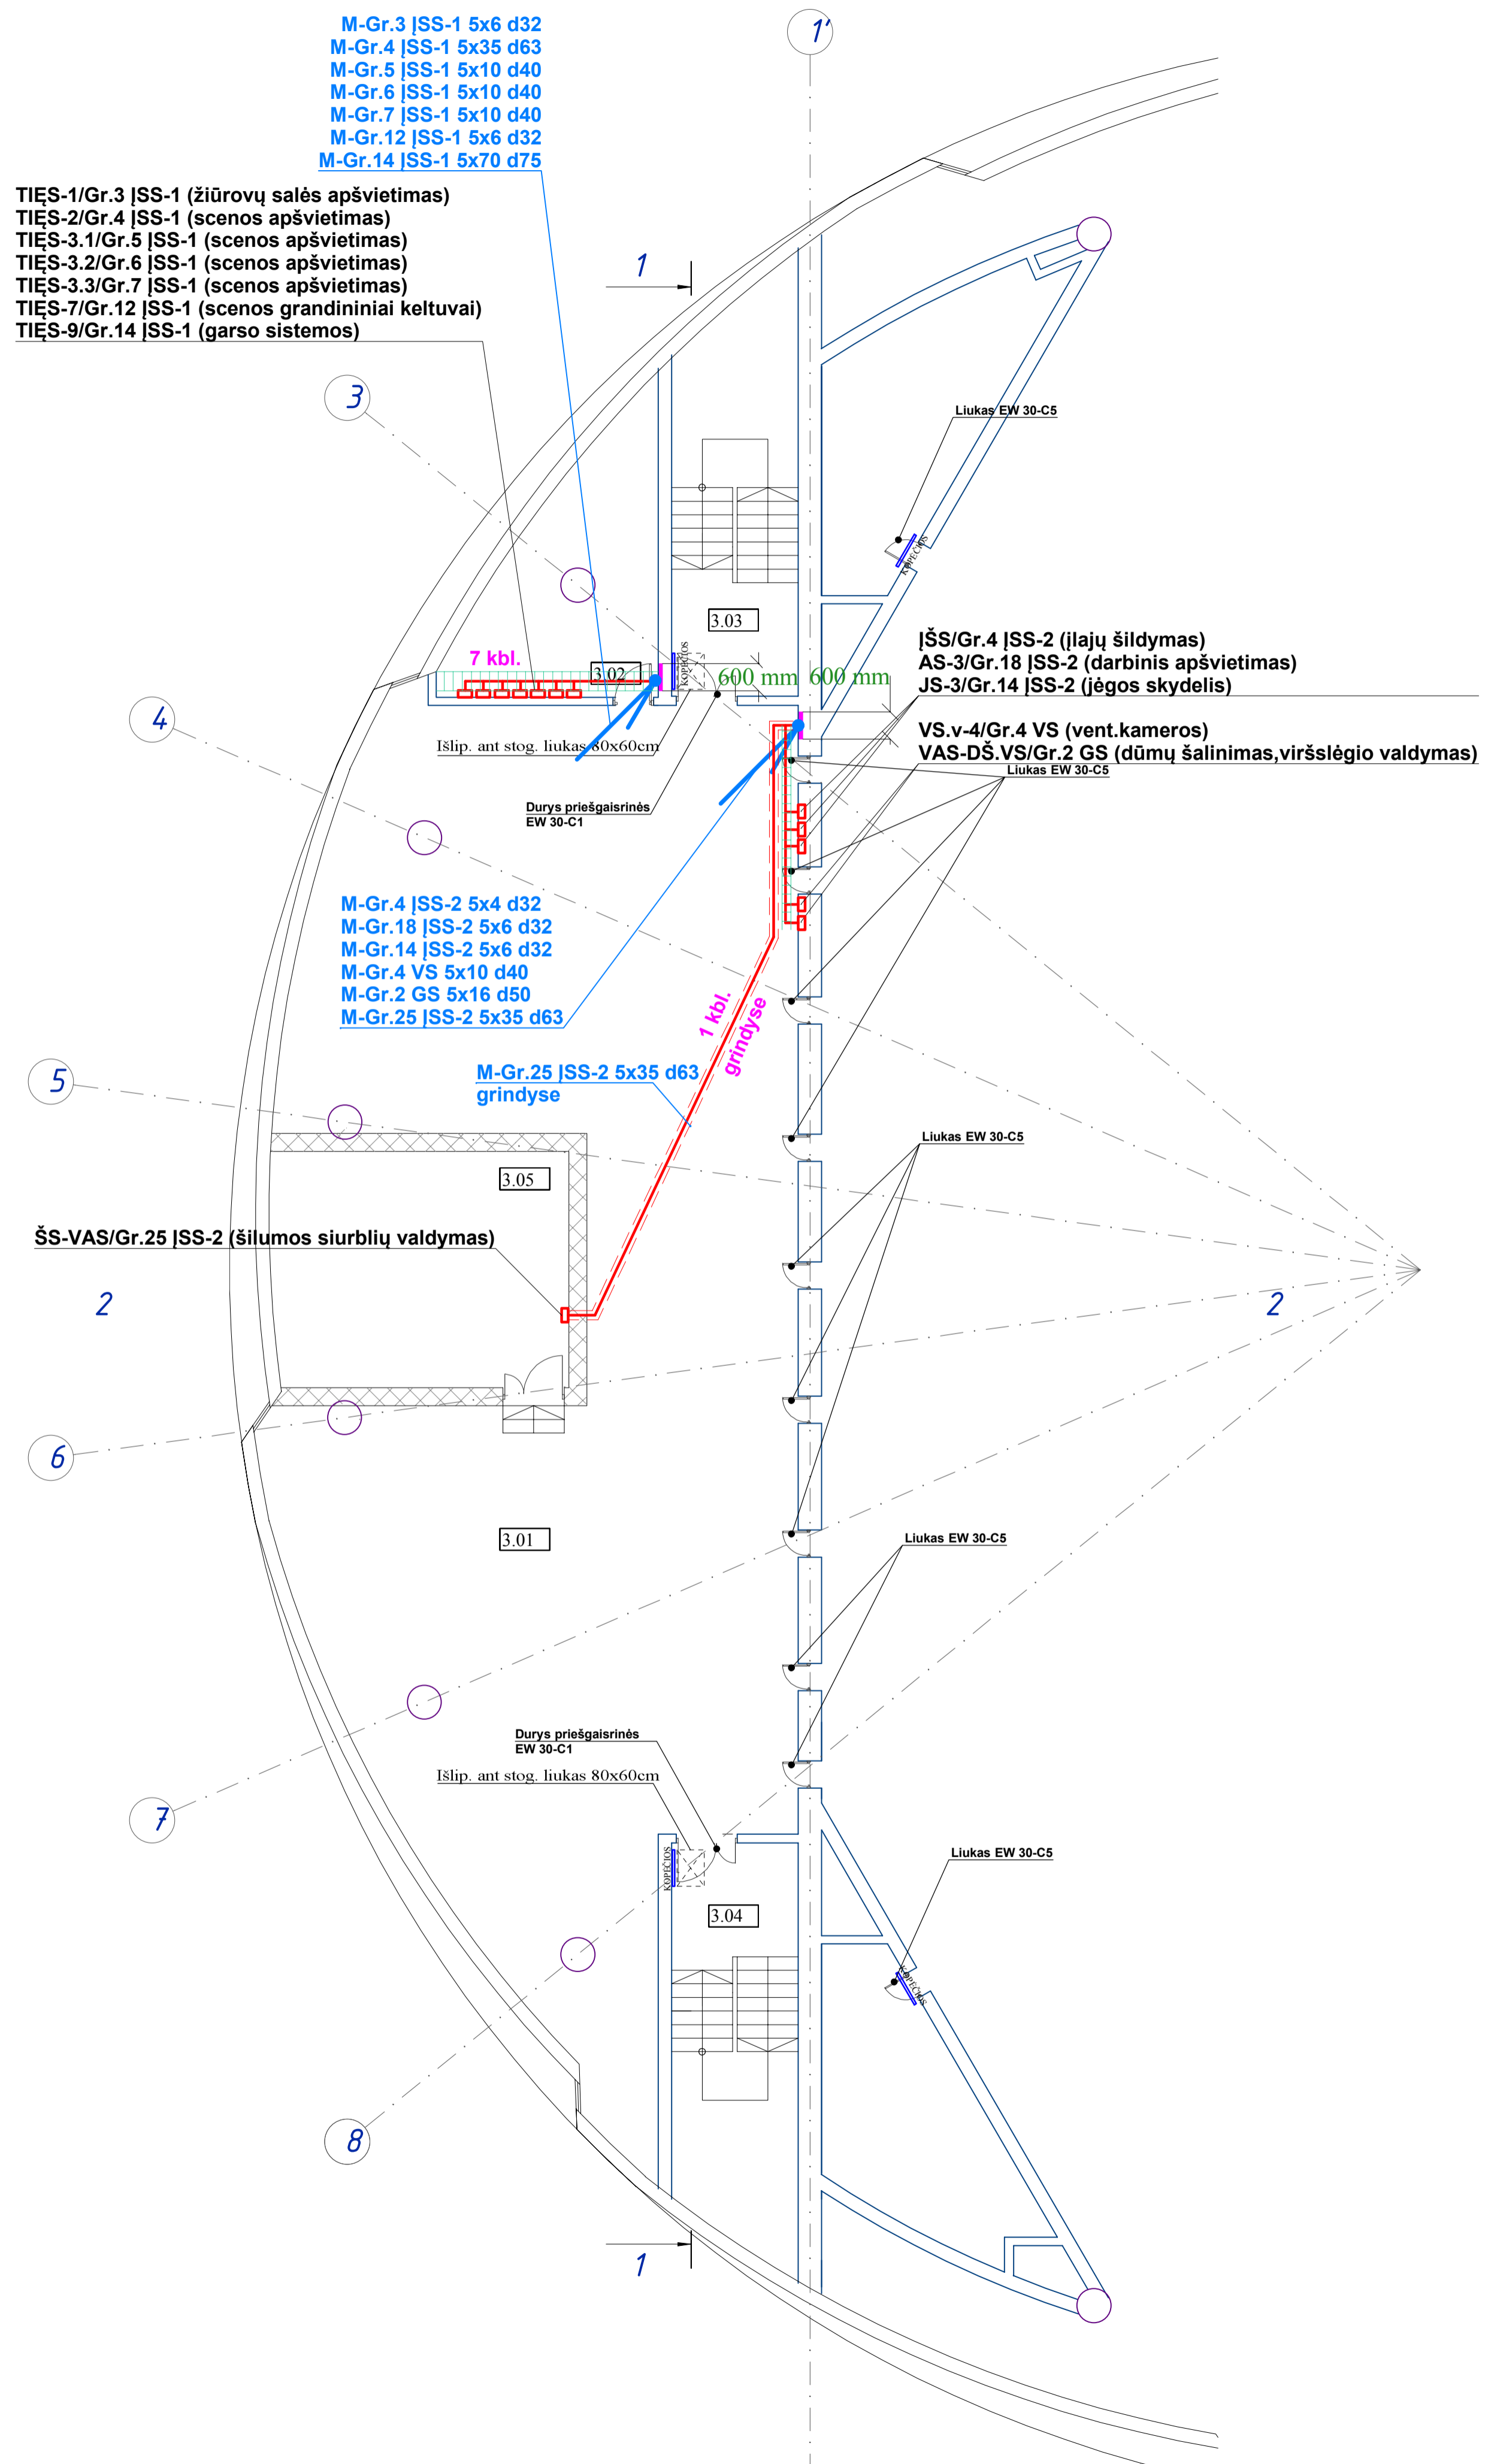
1'

M-Gr.3 ĮSS-1 5x6 d32
M-Gr.4 ĮSS-1 5x35 d63
M-Gr.5 ĮSS-1 5x10 d40
M-Gr.6 ĮSS-1 5x10 d40
M-Gr.7 ĮSS-1 5x10 d40
M-Gr.12 ĮSS-1 5x6 d32
M-Gr.14 ĮSS-1 5x70 d75

TIĘS-1/Gr.3 ĮSS-1 (žiūrovų salės apšvietimas)
TIĘS-2/Gr.4 ĮSS-1 (scenos apšvietimas)
TIĘS-3.1/Gr.5 ĮSS-1 (scenos apšvietimas)
TIĘS-3.2/Gr.6 ĮSS-1 (scenos apšvietimas)
TIĘS-3.3/Gr.7 ĮSS-1 (scenos apšvietimas)
TIĘS-7/Gr.12 ĮSS-1 (scenos grandininiai keltuvai)
TIĘS-9/Gr.14 ĮSS-1 (garso sistemos)

1

3

Liukas EW 30-C5

KOPĖČIOS

3.03

7 kbl.

3.02

KOPĖČIOS

600 mm 600 mm

ĮŠS/Gr.4 ĮSS-2 (įlajų šildymas)
AS-3/Gr.18 ĮSS-2 (darbinis apšvietimas)
JS-3/Gr.14 ĮSS-2 (jėgos skydelis)

4

Išlip. ant stog. liukas 80x60cm

VS.v-4/Gr.4 VS (vent.kameros)
VAS-DŠ.VS/Gr.2 GS (dūmų šalinimas,viršslėgio valdymas)

Liukas EW 30-C5

Durys priešgaisrinės
EW 30-C1

M-Gr.4 ĮSS-2 5x4 d32
M-Gr.18 ĮSS-2 5x6 d32
M-Gr.14 ĮSS-2 5x6 d32
M-Gr.4 VS 5x10 d40
M-Gr.2 GS 5x16 d50
M-Gr.25 ĮSS-2 5x35 d63

1 kbl.
grindyse

5

M-Gr.25 ĮSS-2 5x35 d63
grindyse

Liukas EW 30-C5

3.05

ŠS-VAS/Gr.25 ĮSS-2 (šilumos siurblių valdymas)

2

2

6

3.01

Liukas EW 30-C5

Durys priešgaisrinės
EW 30-C1

Išlip. ant stog. liukas 80x60cm

7

KOPĖČIOS

Liukas EW 30-C5

3.04

KOPĖČIOS

8

1